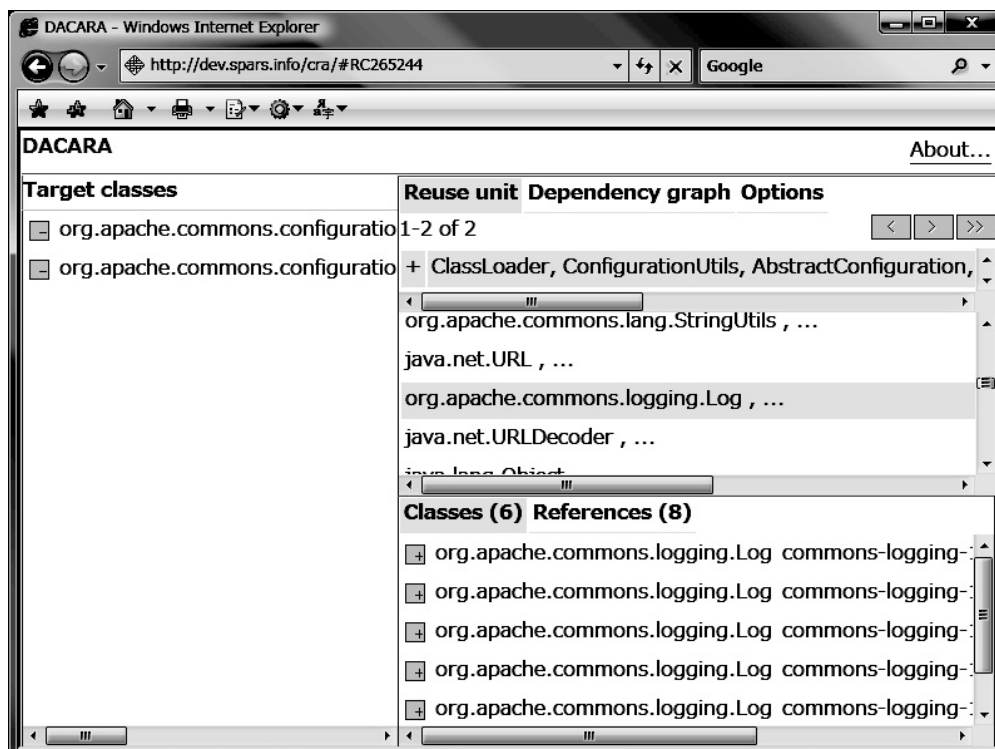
DACARA - Windows Internet Explorer

http://dev.spars.info/cra/#RC265244

Google

DACARA

About...

Target classes

org.apache.commons.configuratio

org.apache.commons.configuratio

Reuse unit Dependency graph Options

1-2 of 2

+ ClassLoader, ConfigurationUtils, AbstractConfiguration,

org.apache.commons.lang.StringUtils , ...

java.net.URL , ...

org.apache.commons.logging.Log , ...

java.net.URLDecoder , ...

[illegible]

Classes (6) References (8)

org.apache.commons.logging.Log commons-logging-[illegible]

org.apache.commons.logging.Log commons-logging-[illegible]

org.apache.commons.logging.Log commons-logging-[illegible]

org.apache.commons.logging.Log commons-logging-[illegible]

org.apache.commons.logging.Log commons-logging-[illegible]